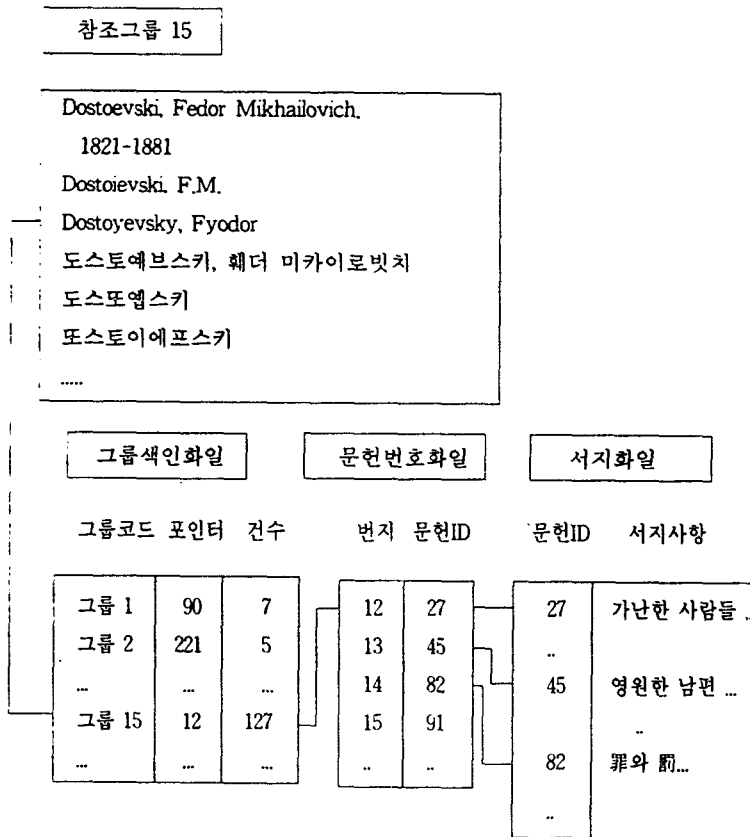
참조그룹 15

Dostoevski, Fedor Mikhailovich, 1821-1881
Dostoievski, F.M.
Dostoyevsky, Fyodor
도스토예브스키, 훼더 미카이로빗치
도스또엡스키
또스토이에프스키
.....

그룹색인화일

문헌번호화일

서지화일

| 그룹코드 | 포인터 | 건수 |
|---|---|---|
| 그룹 1 | 90 | 7 |
| 그룹 2 | 221 | 5 |
| ... | ... | ... |
| 그룹 15 | 12 | 127 |
| ... | ... | ... |

| 번지 | 문헌ID |
|---|---|
| 12 | 27 |
| 13 | 45 |
| 14 | 82 |
| 15 | 91 |
| .. | .. |

| 문헌ID | 서지사항 |
|---|---|
| 27 | 가난한 사람들 ... |
| .. | |
| 45 | 영원한 남편 ... |
| | .. |
| 82 | 罪와 罰... |
| .. | |